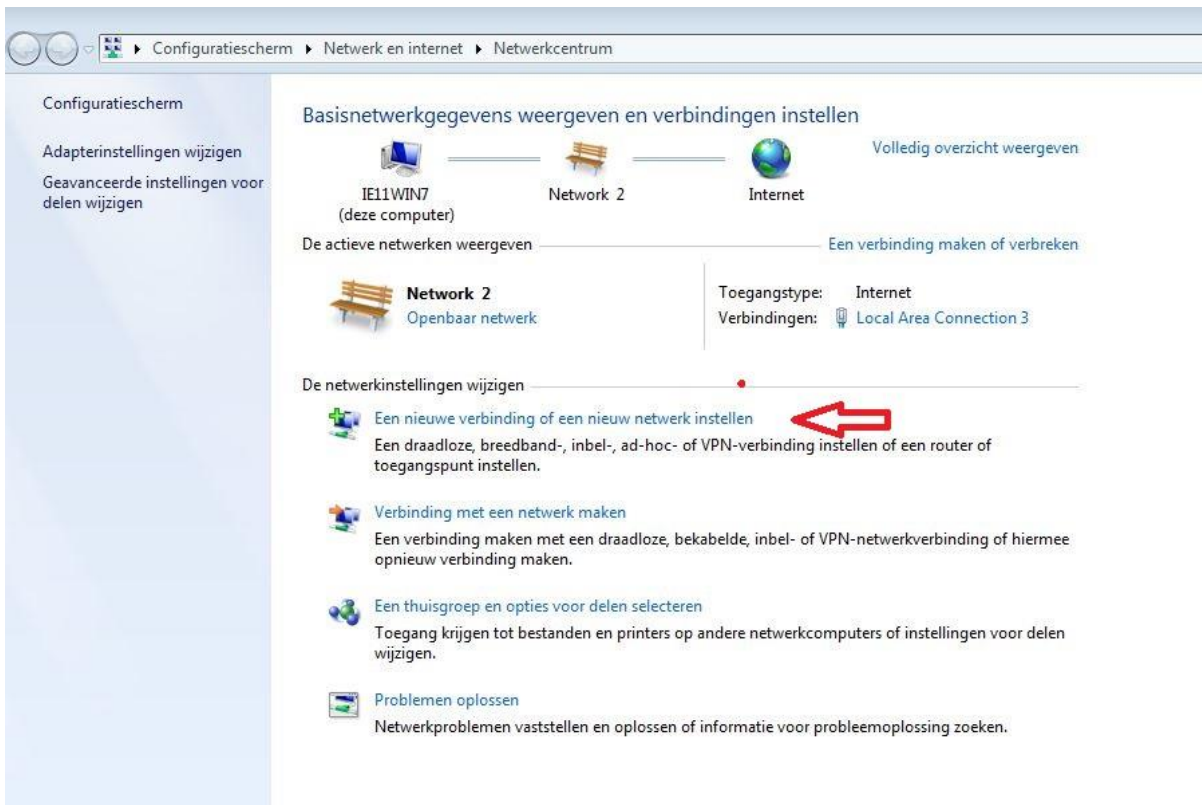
▸ Configuratiescherm ▸ Netwerk en internet ▸ Netwerkcentrum

Configuratiescherm

Adapterinstellingen wijzigen

Geavanceerde instellingen voor delen wijzigen

Basisnetwerkgegevens weergeven en verbindingen instellen

Volledig overzicht weergeven

IE11WIN7
(deze computer)

Network 2

Internet

De actieve netwerken weergeven

Een verbinding maken of verbreken

Network 2
Openbaar netwerk

Toegangstype: Internet
Verbindingen: Local Area Connection 3

De netwerkinstellingen wijzigen

Een nieuwe verbinding of een nieuw netwerk instellen
Een draadloze, breedband-, inbel-, ad-hoc- of VPN-verbinding instellen of een router of toegangspunt instellen.

Verbinding met een netwerk maken
Een verbinding maken met een draadloze, bekabelde, inbel- of VPN-netwerkverbinding of hiermee opnieuw verbinding maken.

Een thuisgroep en opties voor delen selecteren
Toegang krijgen tot bestanden en printers op andere netwerkcomputers of instellingen voor delen wijzigen.

Problemen oplossen
Netwerkproblemen vaststellen en oplossen of informatie voor probleemoplossing zoeken.